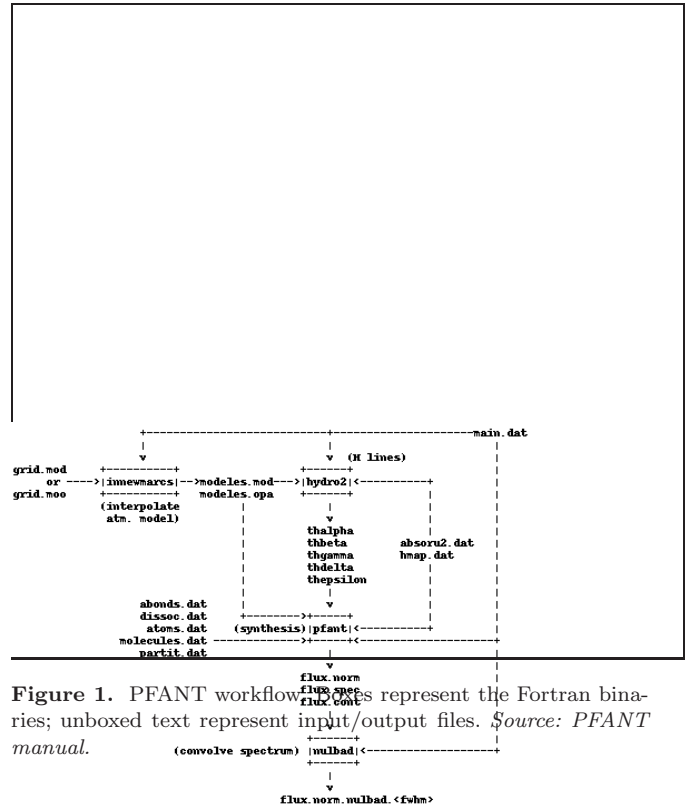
main.dat

(H lines)

grid.mod
or
grid.moo

innewmarcs

(interpolate
atm. model)

modeles.mod
modeles.opa

hydro2

thalpha
thbeta
thgamma
thdelta
thepsilon

absoru2.dat
hmap.dat

abonds.dat
dissoc.dat
atoms.dat
molecules.dat
partit.dat

(synthesis)

pfant

flux.norm
flux.spec
flux.cont

(convolve spectrum)

nulbad

flux.norm.nulbad.<fwhm>

Figure 1. PFANT workflow. Boxes represent the Fortran binaries; unboxed text represent input/output files. Source: PFANT manual.